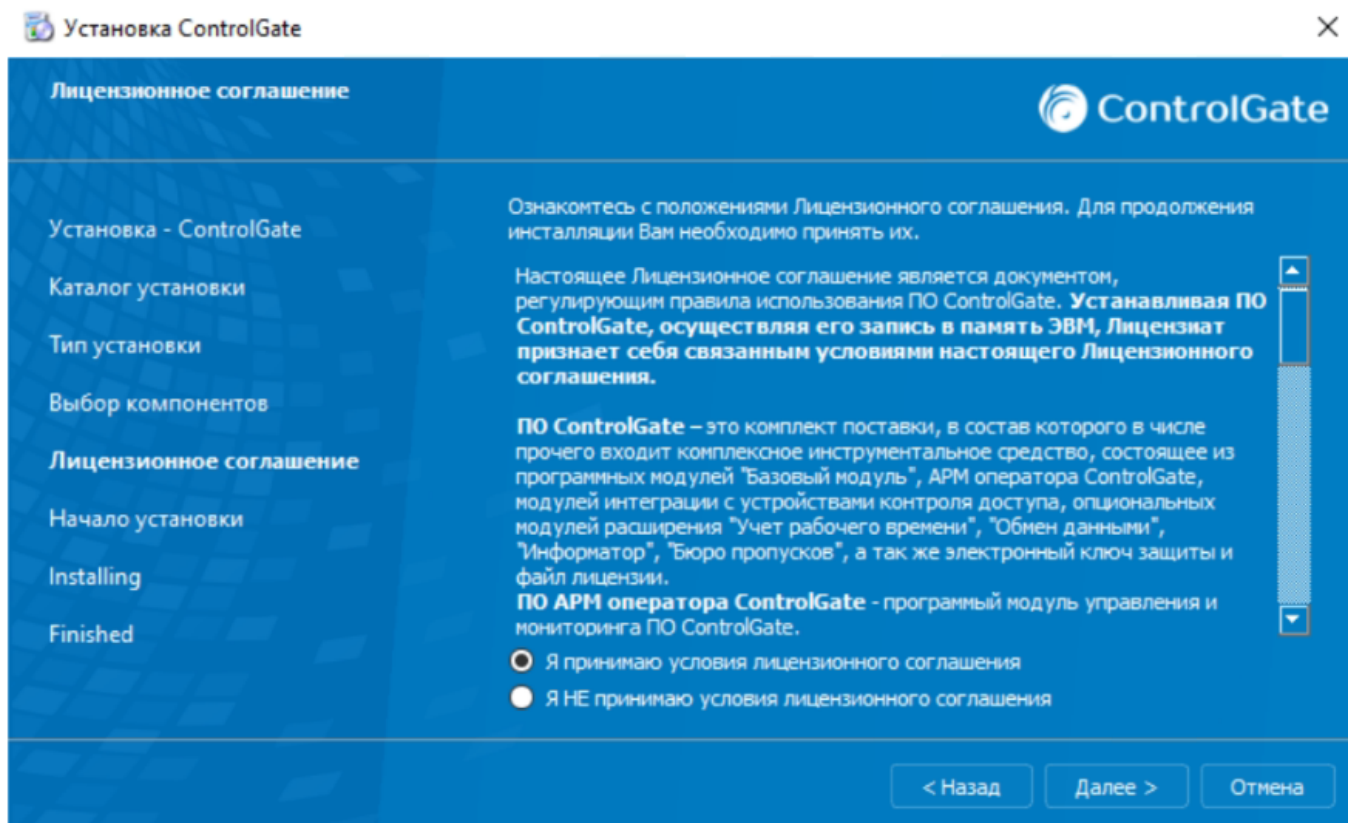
Установка ControlGate

Лицензионное соглашение

ControlGate

Установка - ControlGate

Каталог установки

Тип установки

Выбор компонентов

Лицензионное соглашение

Начало установки

Installing

Finished

Ознакомтесь с положениями Лицензионного соглашения. Для продолжения инсталляции Вам необходимо принять их.

Настоящее Лицензионное соглашение является документом, регулирующим правила использования ПО ControlGate. **Устанавливая ПО ControlGate, осуществляя его запись в память ЭВМ, Лицензиат признает себя связанным условиями настоящего Лицензионного соглашения.**

**ПО ControlGate –** это комплект поставки, в состав которого в числе прочего входит комплексное инструментальное средство, состоящее из программных модулей "Базовый модуль", АРМ оператора ControlGate, модулей интеграции с устройствами контроля доступа, опциональных модулей расширения "Учет рабочего времени", "Обмен данными", "Информатор", "Бюро пропусков", а так же электронный ключ защиты и файл лицензии.
**ПО АРМ оператора ControlGate** - программный модуль управления и мониторинга ПО ControlGate.

Я принимаю условия лицензионного соглашения

Я НЕ принимаю условия лицензионного соглашения

< Назад

Далее >

Отмена